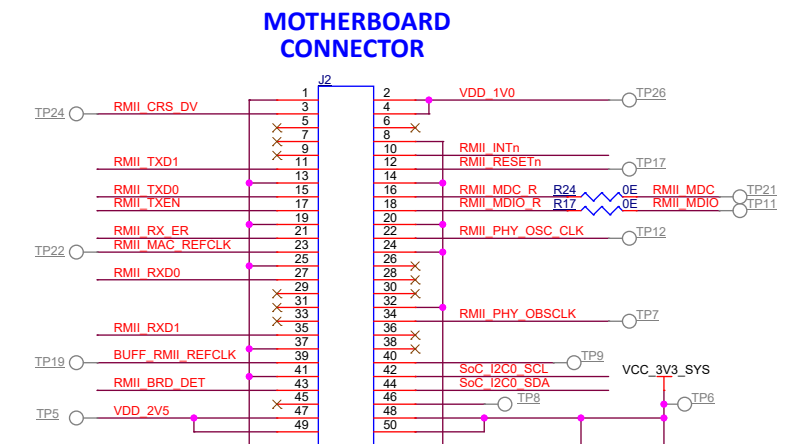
MOTHERBOARD CONNECTOR

J2

TP24 RMII_CRS_DV
RMII_TXD1
RMII_TXD0
RMII_TXEN
RMII_RX_ER
TP22 RMII_MAC_REFCLK
RMII_RXD0
RMII_RXD1
TP19 BUFF_RMII_REFCLK
RMII_BRD_DET
TP5 VDD_2V5

1 2
3 4
5 6
7 8
9 10
11 12
13 14
15 16
17 18
19 20
21 22
23 24
25 26
27 28
29 30
31 32
33 34
35 36
37 38
39 40
41 42
43 44
45 46
47 48
49 50

VDD_1V0 TP26
RMII_INTn
RMII_RESETn TP17
RMII_MDC_R R24 0E RMII_MDC TP21
RMII_MDIO_R R17 0E RMII_MDIO TP11
RMII_PHY_OSC_CLK TP12
RMII_PHY_OBSCLK TP7
TP9
SoC_I2C0_SCL
SoC_I2C0_SDA
VCC_3V3_SYS
TP8
TP6